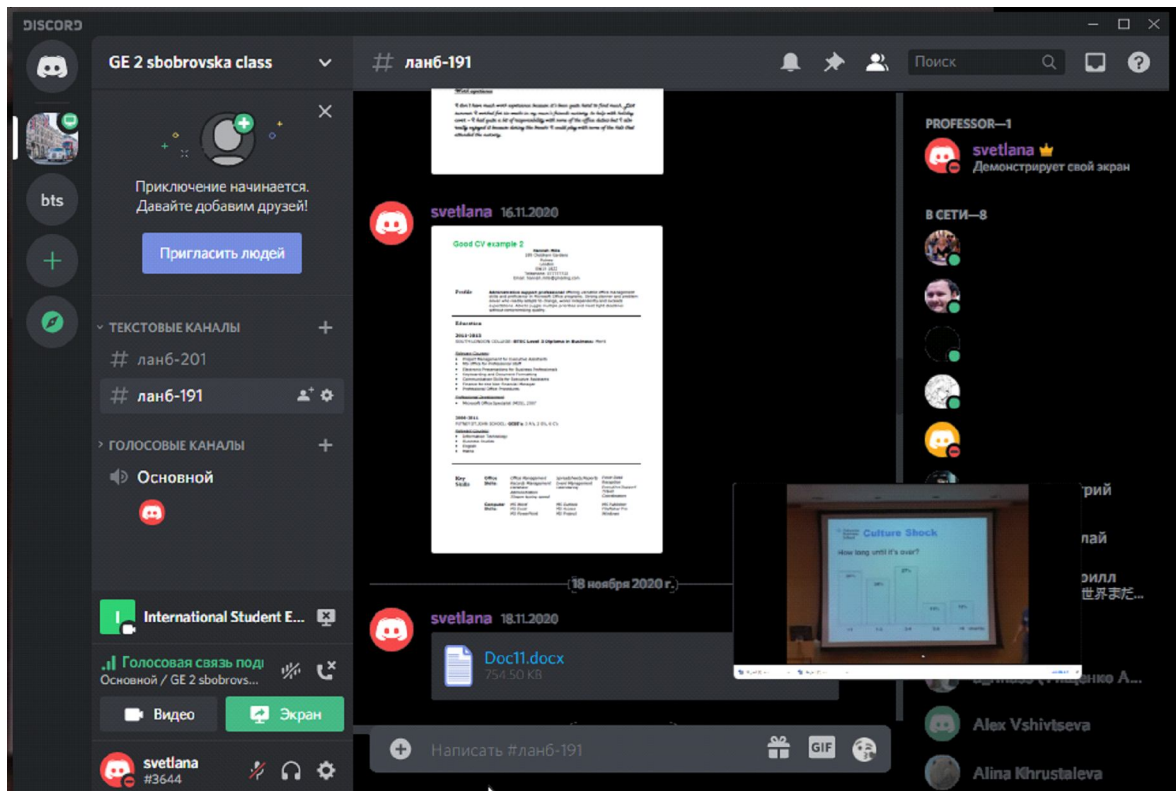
DISCORD

GE 2 sbobrovska class

bts

Приключение начинается. Давайте добавим друзей!

Пригласить людей

ТЕКСТОВЫЕ КАНАЛЫ

# ланб-201

# ланб-191

ГОЛОСОВЫЕ КАНАЛЫ

Основной

International Student E...

Голосовая связь под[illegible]
Основной / GE 2 sbobrovs...

Видео

Экран

svetlana
#3644

# ланб-191

Поиск

svetlana 16.11.2020

Good CV example 2

18 ноября 2020 г.

svetlana 18.11.2020

Doc11.docx
754.50 KB

Написать #ланб-191

GIF

PROFESSOR—1

svetlana
Демонстрирует свой экран

В СЕТИ—8

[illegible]рий

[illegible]лай

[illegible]рилл
世界まだ...

Culture Shock

How long until it's over?

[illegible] А...

Alex Vshivtseva

Alina Khrustaleva